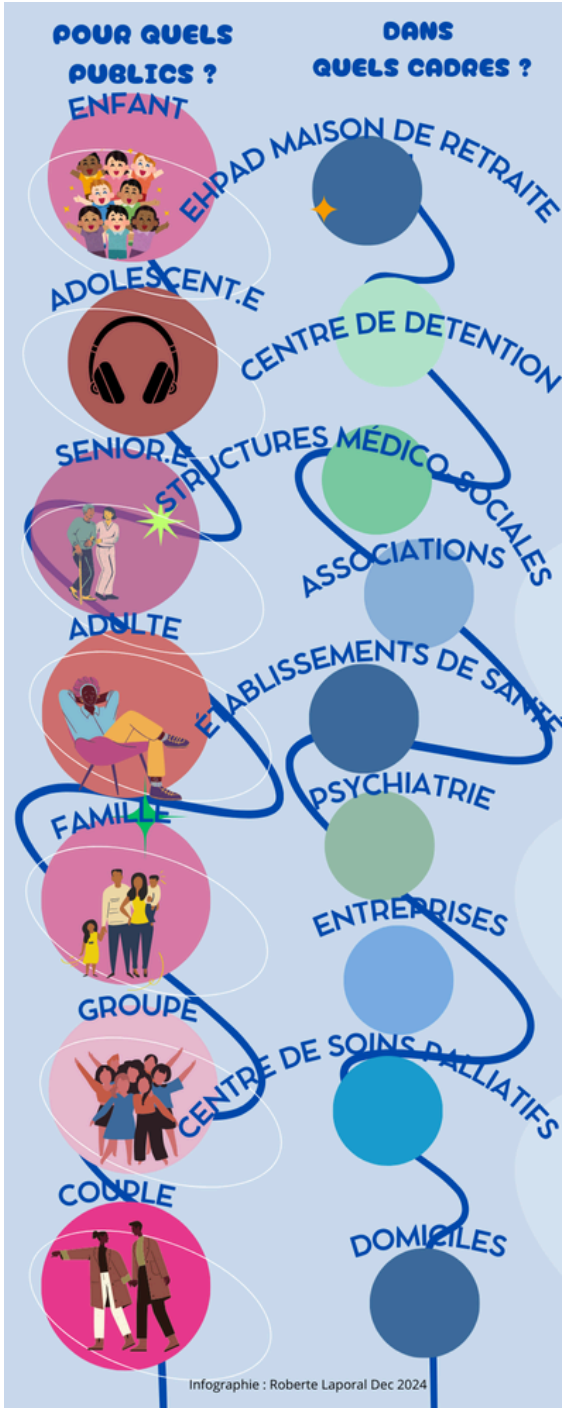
POUR QUELS PUBLICS ?

ENFANT

ADOLESCENT.E

SENIOR.E

ADULTE

FAMILLE

GROUPE

COUPLE

DANS QUELS CADRES ?

EHPAD MAISON DE RETRAITE

CENTRE DE DETENTION

STRUCTURES MÉDICO SOCIALES

ASSOCIATIONS

ÉTABLISSEMENTS DE SANTÉ

PSYCHIATRIE

ENTREPRISES

CENTRE DE SOINS PALLIATIFS

DOMICILES

Infographie : Roberte Laporal Dec 2024